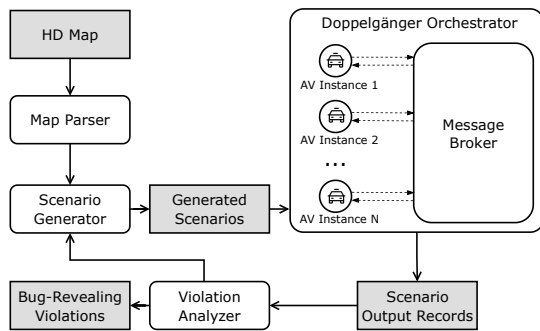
HD Map

Map Parser

Scenario Generator

Generated Scenarios

Doppelgänger Orchestrator

AV Instance 1

AV Instance 2

...

AV Instance N

Message Broker

Scenario Output Records

Violation Analyzer

Bug-Revealing Violations